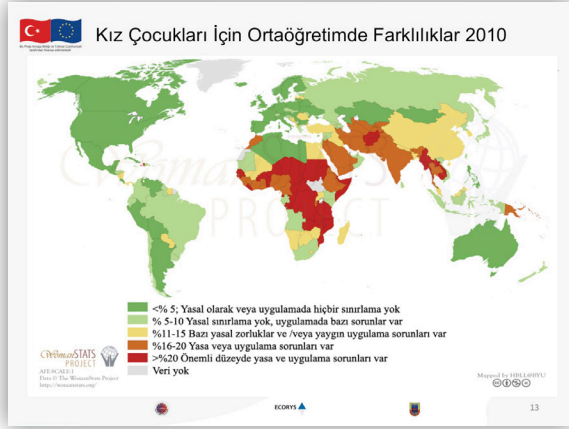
Kız Çocukları İçin Ortaöğretimde Farklılıklar 2010

<% 5; Yasal olarak veya uygulamada hiçbir sınırlama yok
% 5-10 Yasal sınırlama yok, uygulamada bazı sorunlar var
%11-15 Bazı yasal zorluklar ve /veya yaygın uygulama sorunları var
%16-20 Yasa veya uygulama sorunları var
>%20 Önemli düzeyde yasa ve uygulama sorunları var
Veri yok

WomanSTATS PROJECT
AFESCAT-1
Data © The WomanStats Project
http://womanstats.org/

Mapped by HSLL@BYU

ECORYS

13